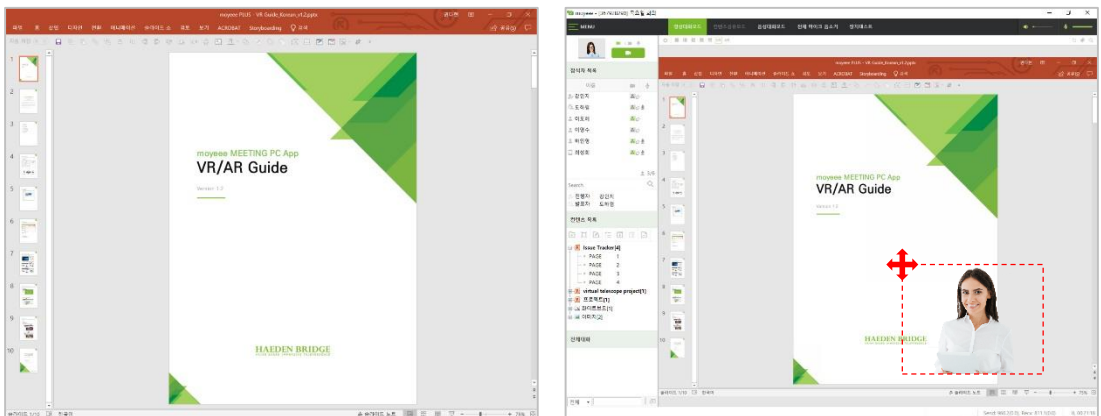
moyee PLUS - VR Guide_Korean_v1.2.pptx

파일 홈 삽입 디자인 전환 애니메이션 슬라이드 쇼 검토 보기 ACROBAT Storyboarding 검색

moyee MEETING PC App
VR/AR Guide
Version 1.2

HAEDEN BRIDGE

1
2
3
4
5
6
7
8
9
10

moyee

MENU

참석자 목록

강인지
도하원
박도리
이영수
허진영
해성호

Search
진행자: 강인지
발표자: 도하원

컨텐츠 목록

Issue Tracker(4)
PAGE 1
PAGE 2
PAGE 3
PAGE 4
virtual telescope project(1)
프로젝트(1)
파워포인트(1)
이미지(2)

전체대화

전체

moyee MEETING PC App
VR/AR Guide
Version 1.2

HAEDEN BRIDGE

1
2
3
4
5
6
7
8
9